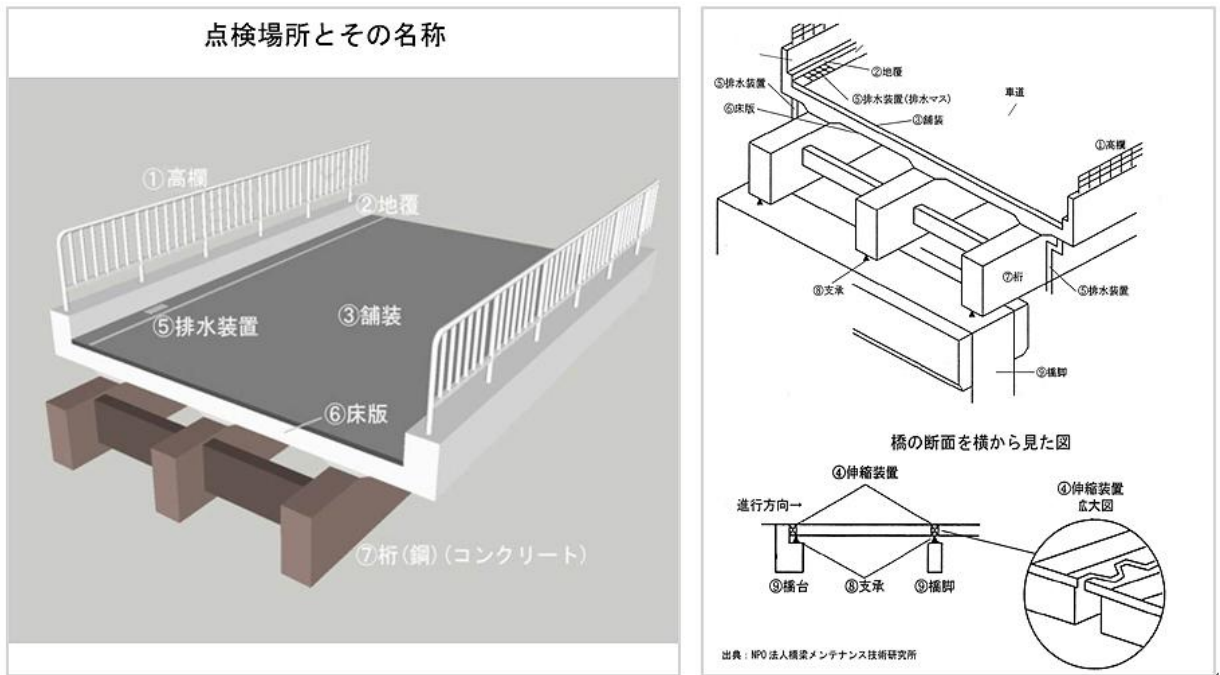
点検場所とその名称

①高欄
②地覆
⑤排水装置
③舗装
⑥床版
⑦桁(鋼)(コンクリート)

⑤排水装置
⑥床版
②地覆
⑤排水装置(排水マス)
③舗装
車道
①高欄
⑦桁
⑧支承
⑤排水装置
⑨橋脚

橋の断面を横から見た図
④伸縮装置
進行方向→
⑨橋台
⑧支承
⑨橋脚
④伸縮装置
拡大図

出典:NPO法人橋梁メンテナンス技術研究所